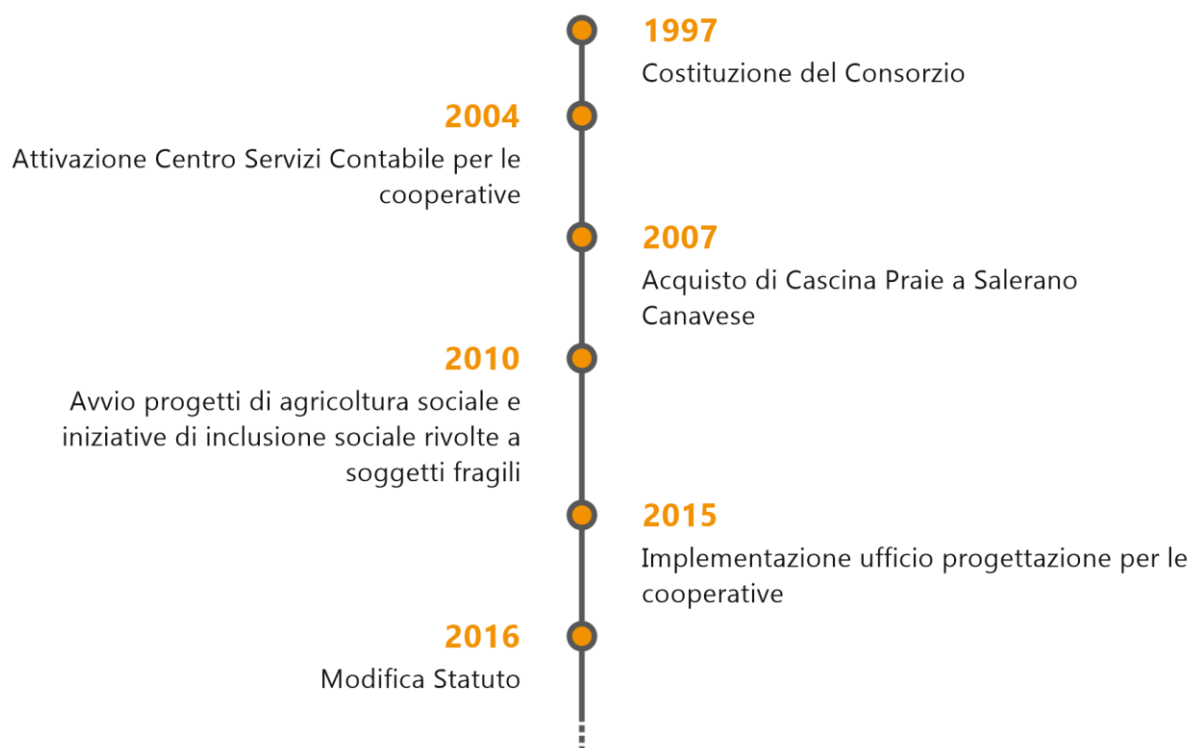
1997
Costituzione del Consorzio

2004
Attivazione Centro Servizi Contabile per le cooperative

2007
Acquisto di Cascina Praie a Salerano Canavese

2010
Avvio progetti di agricoltura sociale e iniziative di inclusione sociale rivolte a soggetti fragili

2015
Implementazione ufficio progettazione per le cooperative

2016
Modifica Statuto